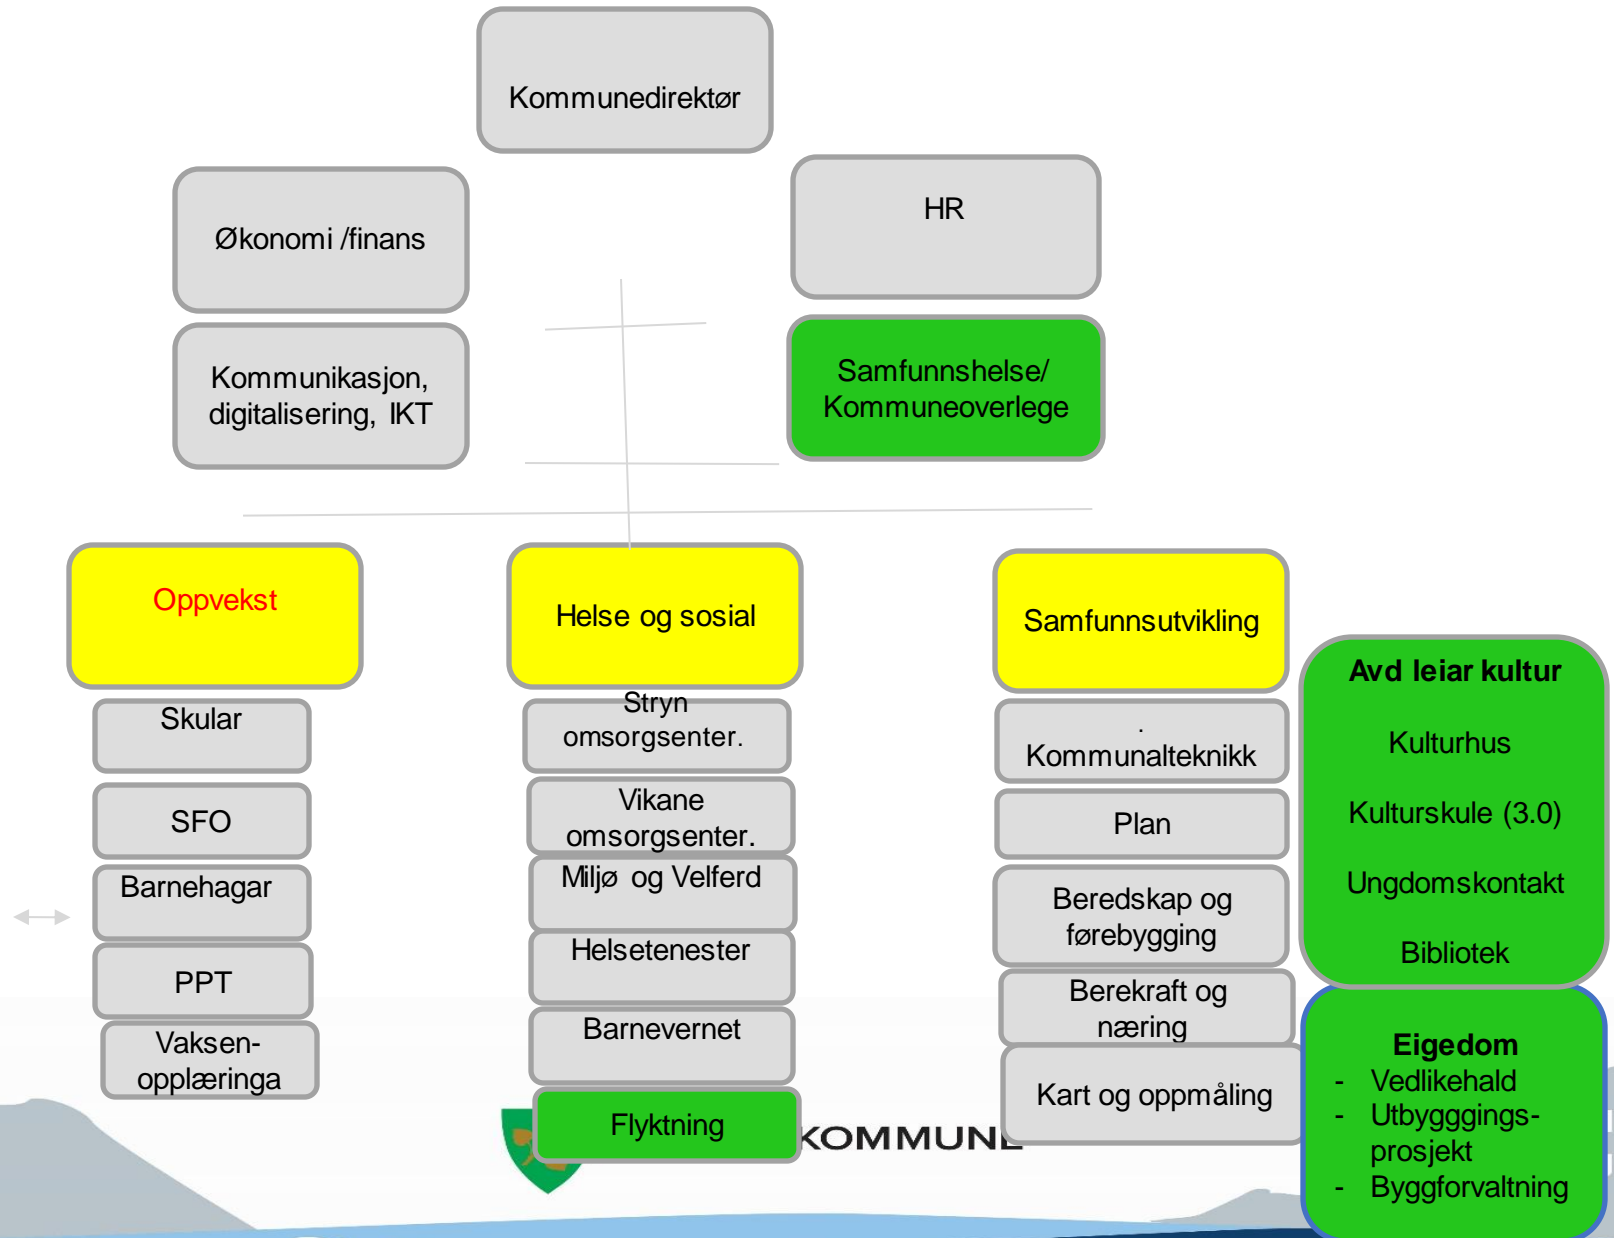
Kommunedirektør

Økonomi /finans

HR

Kommunikasjon, digitalisering, IKT

Samfunnshelse/ Kommuneoverlege

Oppvekst

Helse og sosial

Samfunnsutvikling

Avd leiar kultur

Kulturhus

Kulturskule (3.0)

Ungdomskontakt

Bibliotek

Skular

SFO

Barnehagar

PPT

Vaksenopplæringa

Stryn omsorgsenter.

Vikane omsorgsenter.

Miljø og Velferd

Helsetenester

Barnevernet

Flyktning

KOMMUNE

. Kommunalteknikk

Plan

Beredskap og førebygging

Berekraft og næring

Kart og oppmåling

Eigedom
- Vedlikehald
- Utbyggingsprosjekt
- Byggforvaltning